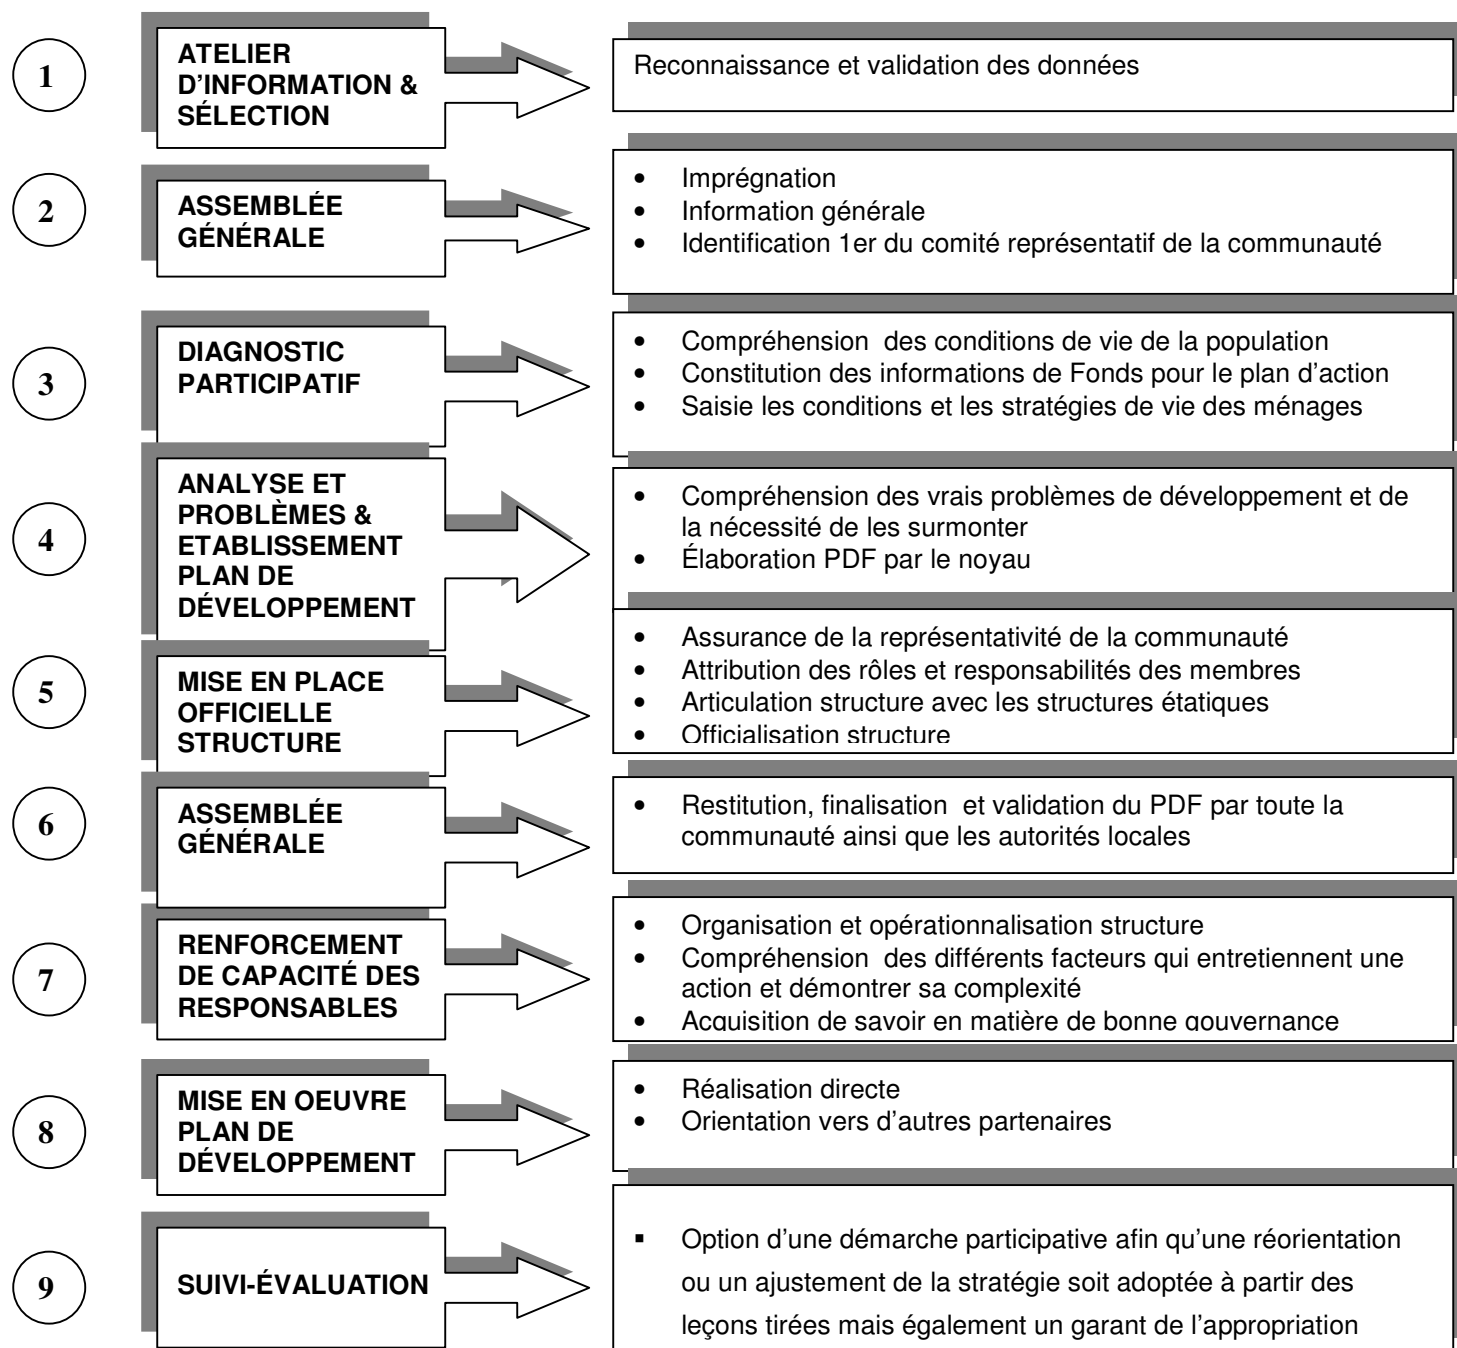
1

ATELIER D'INFORMATION & SÉLECTION

Reconnaissance et validation des données

2

ASSEMBLÉE GÉNÉRALE

- Imprégnation
- Information générale
- Identification 1er du comité représentatif de la communauté

3

DIAGNOSTIC PARTICIPATIF

- Compréhension des conditions de vie de la population
- Constitution des informations de Fonds pour le plan d'action
- Saisie les conditions et les stratégies de vie des ménages

4

ANALYSE ET PROBLÈMES & ETABLISSEMENT PLAN DE DÉVELOPPEMENT

- Compréhension des vrais problèmes de développement et de la nécessité de les surmonter
- Élaboration PDF par le noyau

5

MISE EN PLACE OFFICIELLE STRUCTURE

- Assurance de la représentativité de la communauté
- Attribution des rôles et responsabilités des membres
- Articulation structure avec les structures étatiques
- Officialisation structure

6

ASSEMBLÉE GÉNÉRALE

- Restitution, finalisation et validation du PDF par toute la communauté ainsi que les autorités locales

7

RENFORCEMENT DE CAPACITÉ DES RESPONSABLES

- Organisation et opérationnalisation structure
- Compréhension des différents facteurs qui entretiennent une action et démontrer sa complexité
- Acquisition de savoir en matière de bonne gouvernance

8

MISE EN OEUVRE PLAN DE DÉVELOPPEMENT

- Réalisation directe
- Orientation vers d'autres partenaires

9

SUIVI-ÉVALUATION

▪ Option d'une démarche participative afin qu'une réorientation ou un ajustement de la stratégie soit adoptée à partir des leçons tirées mais également un garant de l'appropriation